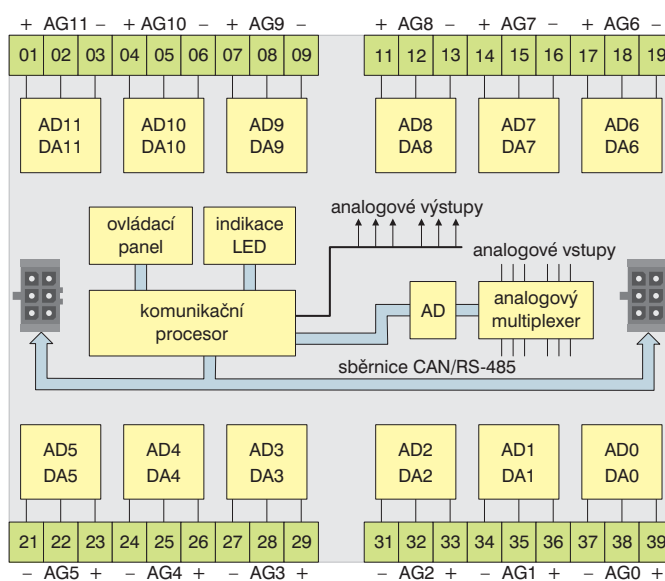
+ AG11 – + AG10 – + AG9 –
+ AG8 – + AG7 – + AG6 –

01 02 03 04 05 06 07 08 09
11 12 13 14 15 16 17 18 19

AD11 DA11
AD10 DA10
AD9 DA9
AD8 DA8
AD7 DA7
AD6 DA6

ovládací panel
indikace LED
analogové výstupy
analogové vstupy
komunikační procesor
AD
analogový multiplexer
sběrnice CAN/RS-485

AD5 DA5
AD4 DA4
AD3 DA3
AD2 DA2
AD1 DA1
AD0 DA0

21 22 23 24 25 26 27 28 29
31 32 33 34 35 36 37 38 39

– AG5 + – AG4 + – AG3 +
– AG2 + – AG1 + – AG0 +